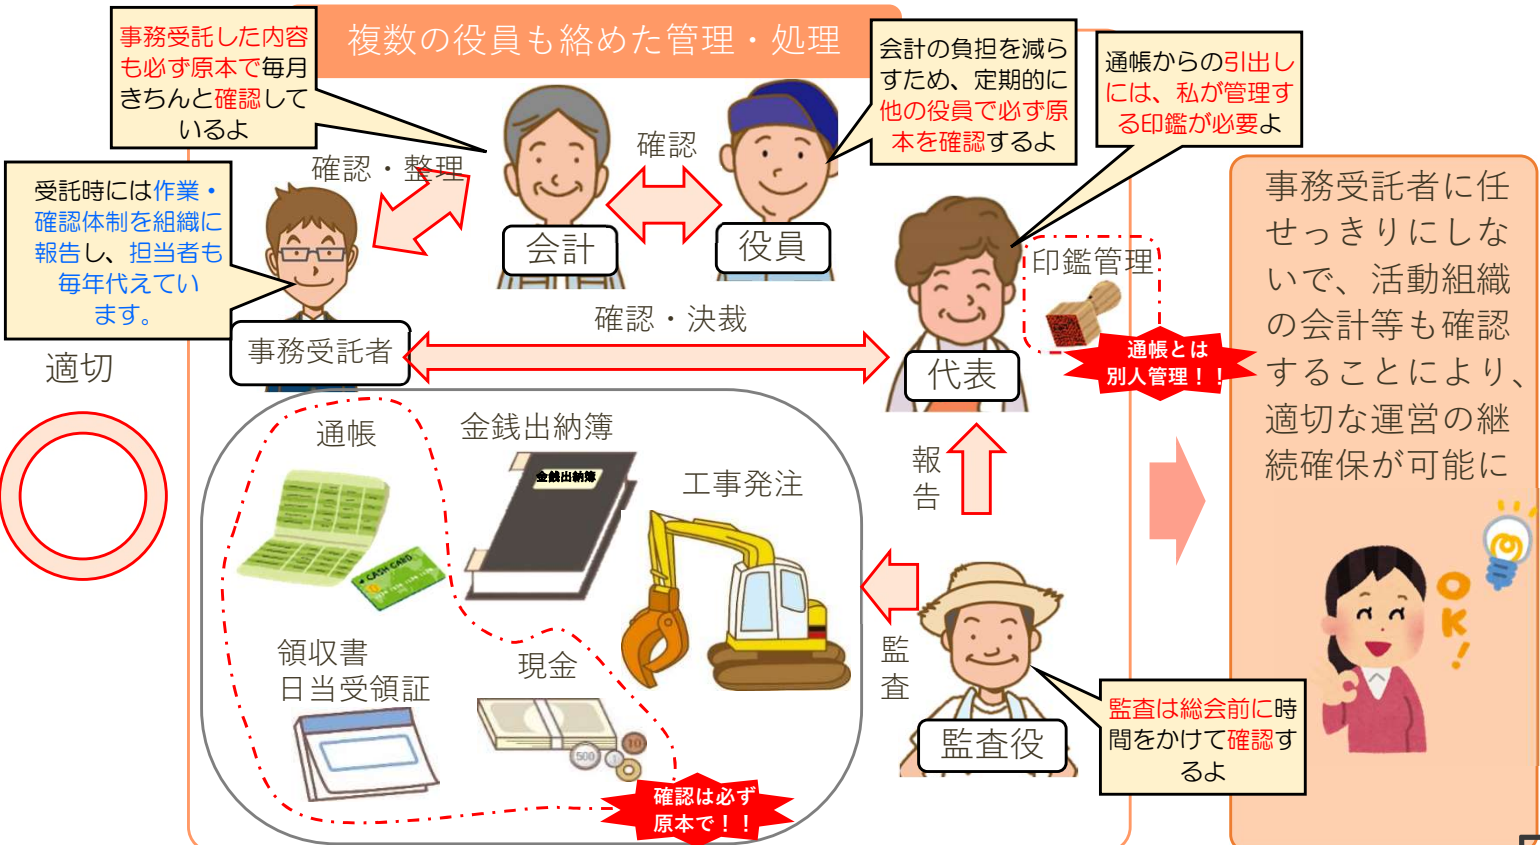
事務受託した内容も必ず原本で毎月きちんと確認しているよ

複数の役員も絡めた管理・処理

会計の負担を減らすため、定期的に他の役員で必ず原本を確認するよ

通帳からの引出しには、私が管理する印鑑が必要よ

受託時には作業・確認体制を組織に報告し、担当者も毎年代えています。

確認・整理

確認

会計

役員

印鑑管理

事務受託者に任せっきりにしないで、活動組織の会計等も確認することにより、適切な運営の継続確保が可能に

適切

事務受託者

確認・決裁

代表

通帳とは別人管理！！

通帳

金銭出納簿

金銭出納簿

工事発注

CASH CARD

報告

監査

領収書
日当受領証

現金

500

10

監査役

監査は総会前に時間をかけて確認するよ

確認は必ず原本で！！

OK!